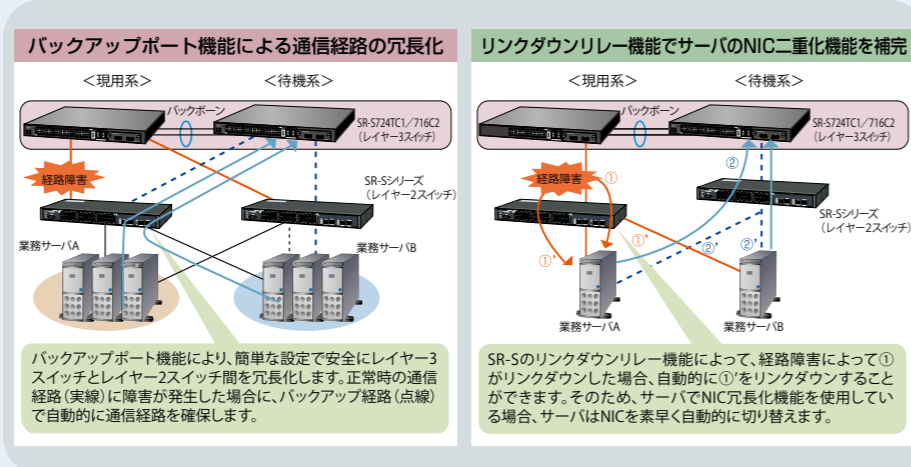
バックアップポート機能による通信経路の冗長化

＜現用系＞

＜待機系＞

バックボーン

SR-S724TC1／716C2
（レイヤー3スイッチ）

経路障害

SR-Sシリーズ
（レイヤー2スイッチ）

業務サーバA

業務サーバB

バックアップポート機能により、簡単な設定で安全にレイヤー3スイッチとレイヤー2スイッチ間を冗長化します。正常時の通信経路（実線）に障害が発生した場合に、バックアップ経路（点線）で自動的に通信経路を確保します。

リンクダウンリレー機能でサーバのNIC二重化機能を補完

＜現用系＞

＜待機系＞

バックボーン

SR-S724TC1／716C2
（レイヤー3スイッチ）

経路障害

①

②

①'

①'

②'

②'

SR-Sシリーズ
（レイヤー2スイッチ）

業務サーバA

業務サーバB

SR-Sのリンクダウンリレー機能によって、経路障害によって①がリンクダウンした場合、自動的に①'をリンクダウンすることができます。そのため、サーバでNIC冗長化機能を使用している場合、サーバはNICを素早く自動的に切り替えます。